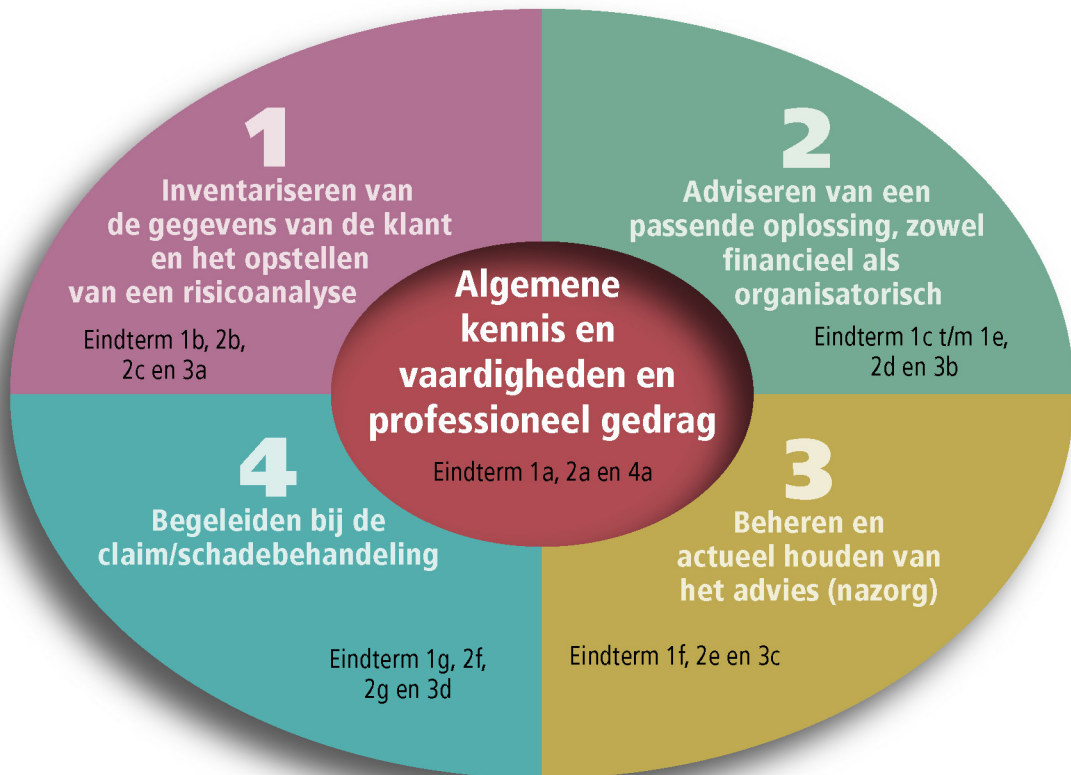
1
Inventariseren van de gegevens van de klant en het opstellen van een risicoanalyse

Eindterm 1b, 2b, 2c en 3a

2
Adviseren van een passende oplossing, zowel financieel als organisatorisch

Eindterm 1c t/m 1e, 2d en 3b

Algemene kennis en vaardigheden en professioneel gedrag

Eindterm 1a, 2a en 4a

4
Begeleiden bij de claim/schadebehandeling

Eindterm 1g, 2f, 2g en 3d

3
Beheren en actueel houden van het advies (nazorg)

Eindterm 1f, 2e en 3c